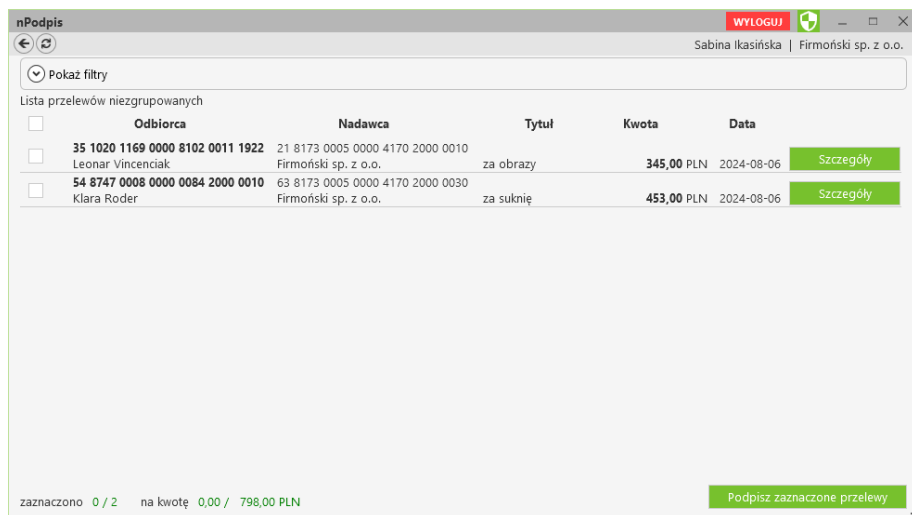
nPodpis

WYLOGUJ

Sabina Ikasińska | Firmoński sp. z o.o.

Pokaż filtry

Lista przelewów niezgrupowanych

| | Odbiorca | Nadawca | Tytuł | Kwota | Data | |
|---|---|---|---|---|---|---|
| | 35 1020 1169 0000 8102 0011 1922 Leonar Vincenciak | 21 8173 0005 0000 4170 2000 0010 Firmoński sp. z o.o. | za obrazy | 345,00 PLN | 2024-08-06 | Szczegóły |
| | 54 8747 0008 0000 0084 2000 0010 Klara Roder | 63 8173 0005 0000 4170 2000 0030 Firmoński sp. z o.o. | za suknię | 453,00 PLN | 2024-08-06 | Szczegóły |

zaznaczono 0 / 2 na kwotę 0,00 / 798,00 PLN

Podpisz zaznaczone przelewy